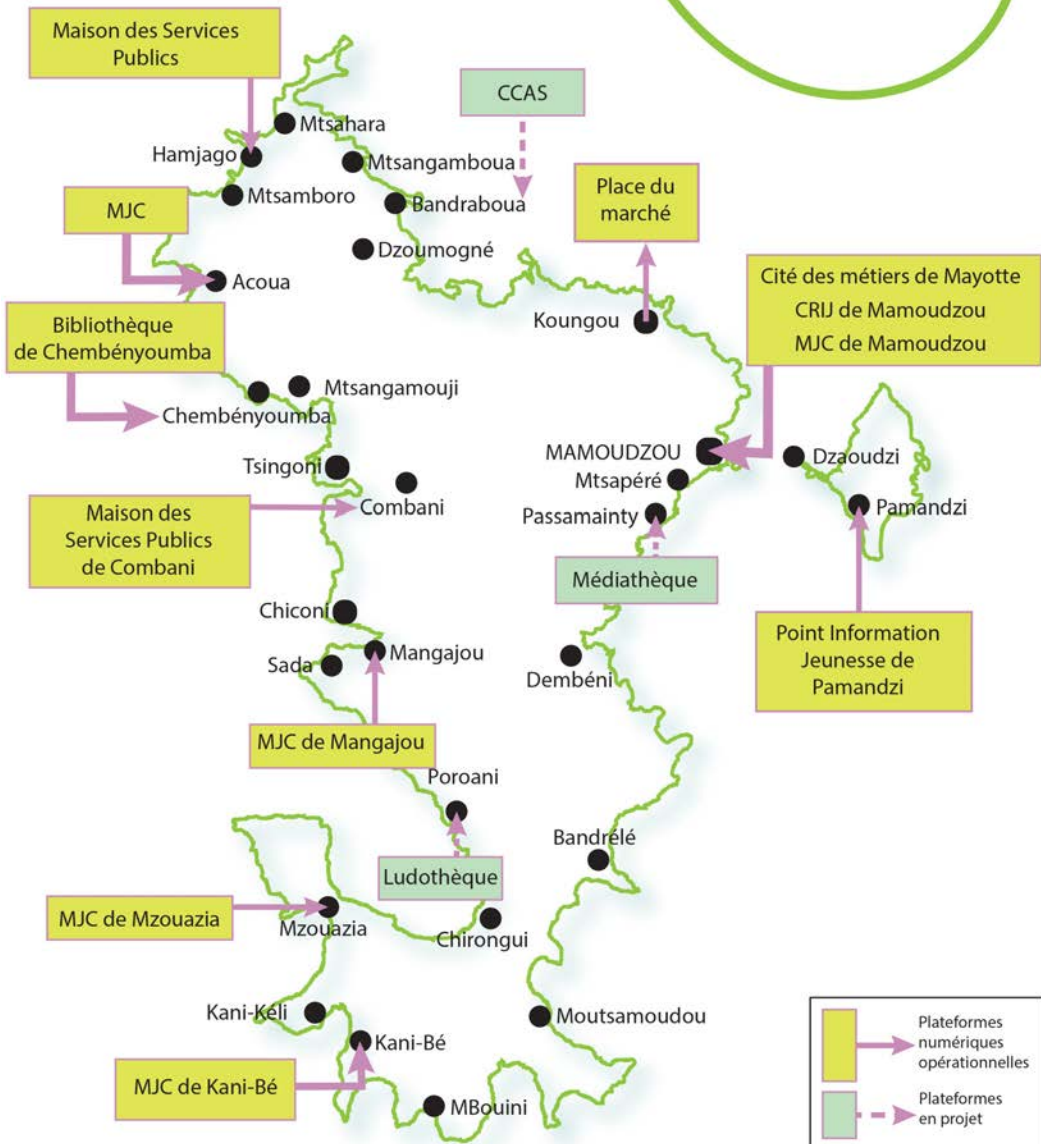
Maison des Services Publics

CCAS

Mtsahara

Hamjago

Mtsangamboua

Mtsamboro

Bandraboua

Place du marché

MJC

Dzoumogné

Acoua

Cité des métiers de Mayotte
CRIJ de Mamoudzou
MJC de Mamoudzou

Bibliothèque de Chembényoumba

Koungou

Mtsangamouji

Chembényoumba

Tsingoni

MAMOUDZOU

Dzaoudzi

Mtsapéré

Maison des Services Publics de Combani

Combani

Passamainty

Pamandzi

Médiathèque

Chiconi

Point Information Jeunesse de Pamandzi

Mangajou

Sada

Dembéni

MJC de Mangajou

Poroani

Bandrélé

Ludothèque

MJC de Mzouazia

Mzouazia

Chirongui

Kani-Kéli

Moutsamoudou

Kani-Bé

MJC de Kani-Bé

MBouini

Plateformes numériques opérationnelles

Plateformes en projet